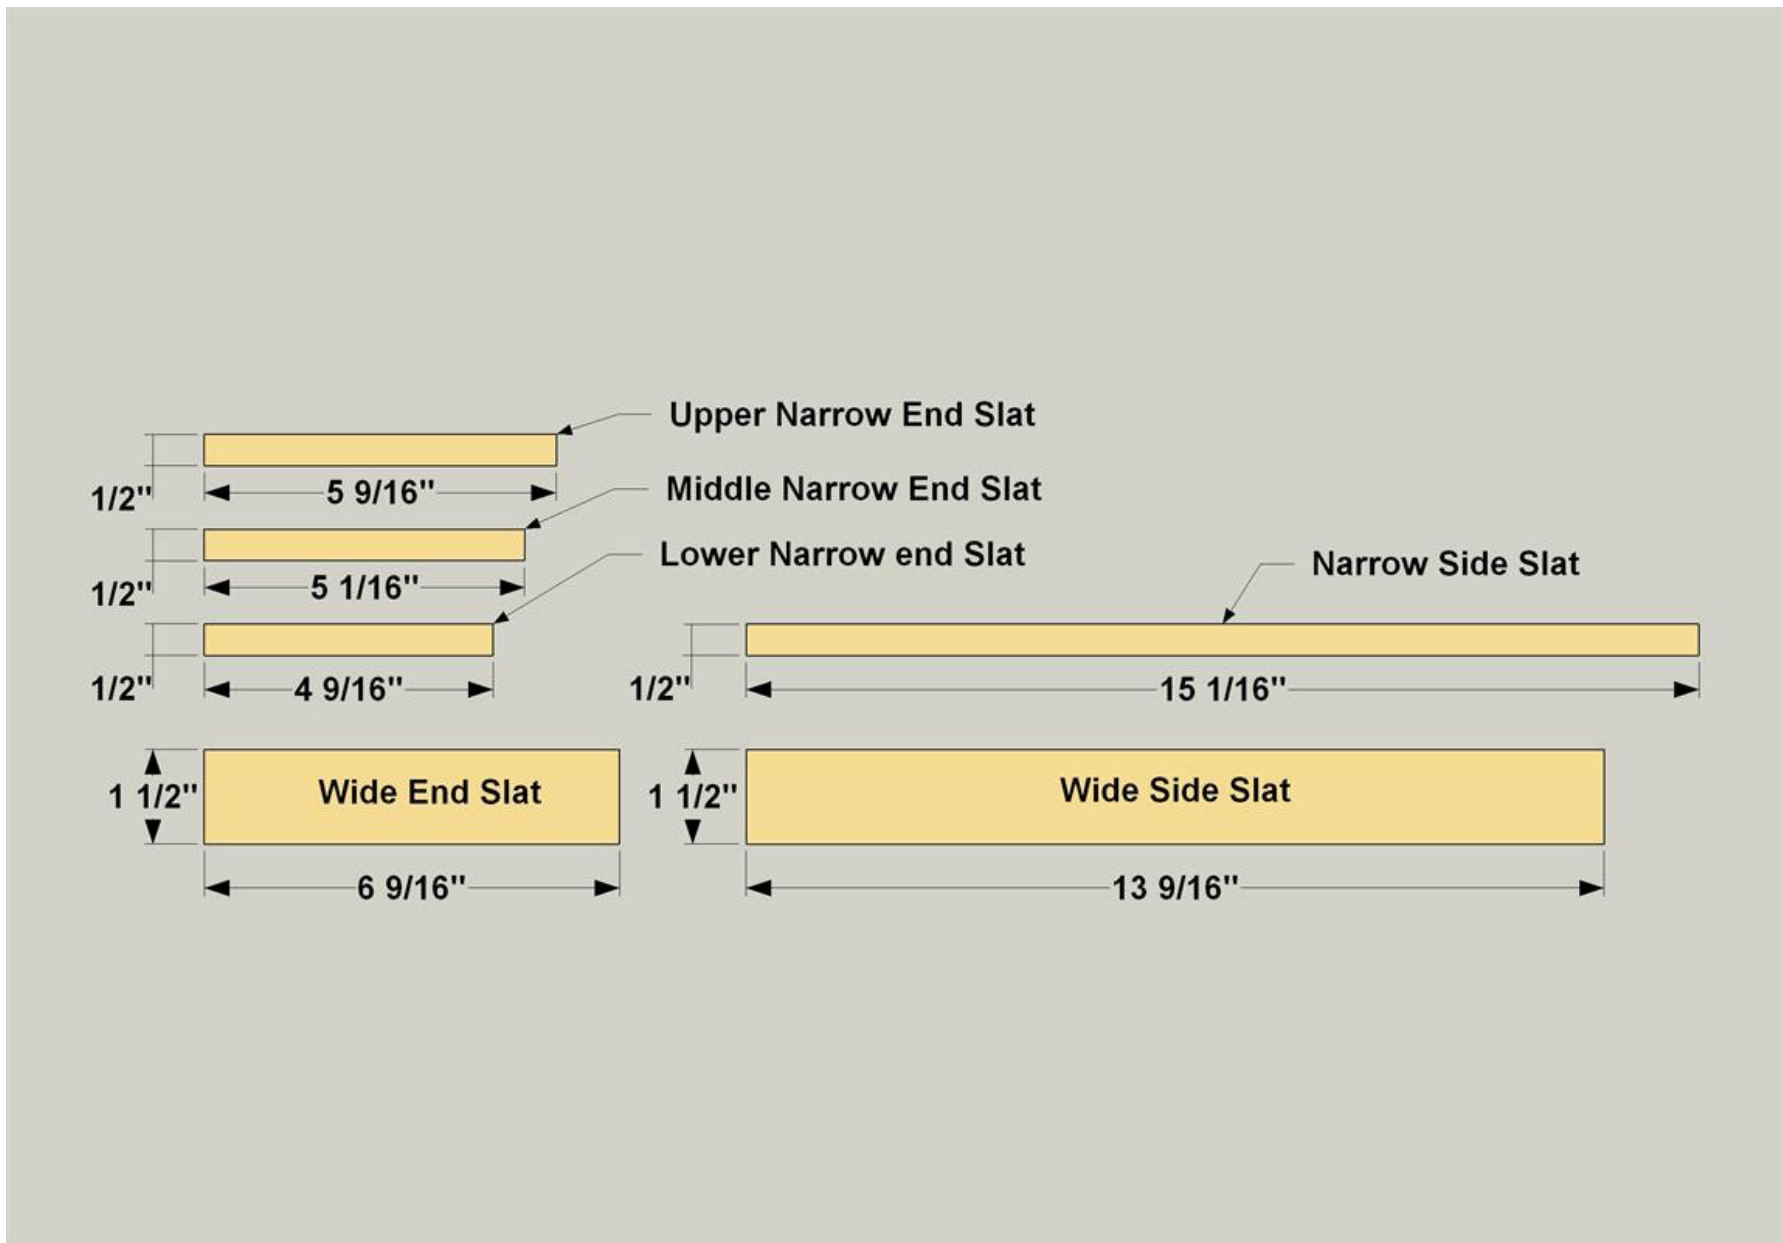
Upper Narrow End Slat

1/2"

5 9/16"

Middle Narrow End Slat

1/2"

5 1/16"

Lower Narrow end Slat

Narrow Side Slat

1/2"

4 9/16"

1/2"

15 1/16"

1 1/2"

Wide End Slat

6 9/16"

1 1/2"

Wide Side Slat

13 9/16"